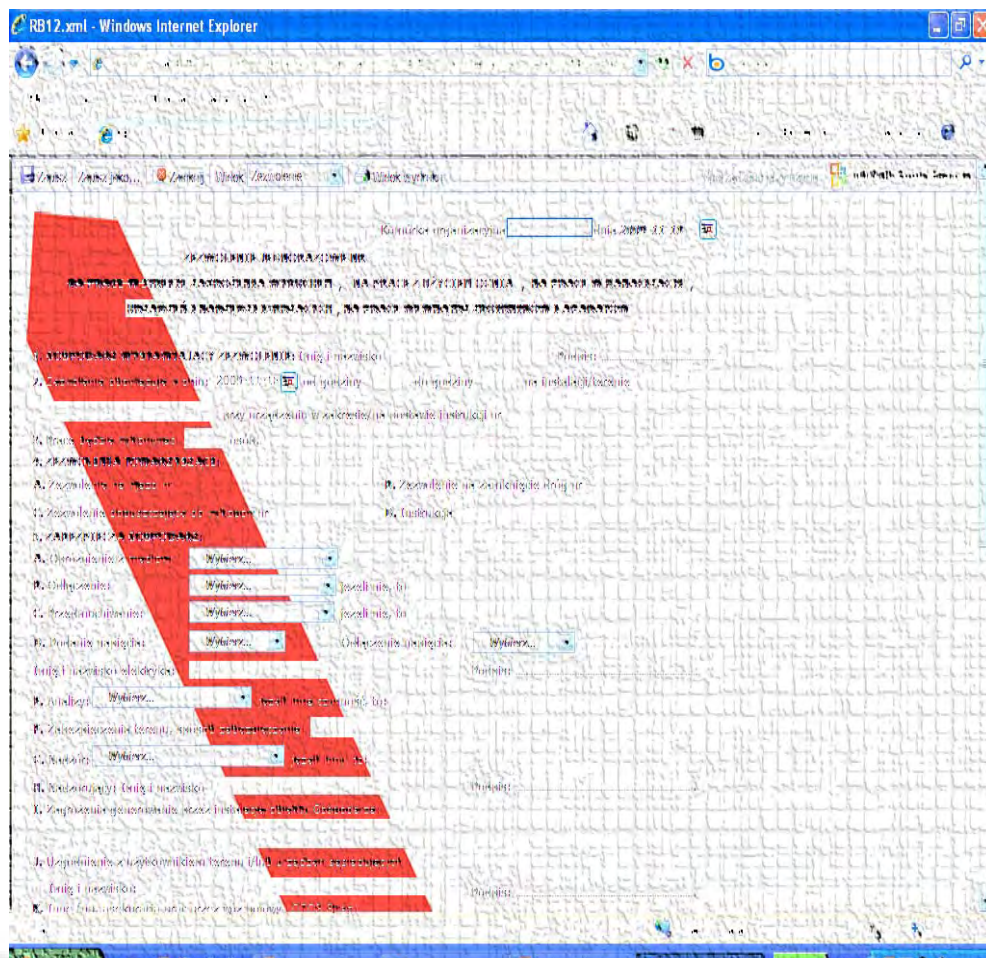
RB12.xml - Windows Internet Explorer

Zapisz | Zapisz jako... | Zamknij | Widok Zezwolenie | Widok szybki

Komórka organizacyjna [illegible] Data 2009-11-10

ZEZWOLENIE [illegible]

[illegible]

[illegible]

1. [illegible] Imię i nazwisko Podpis

2. Zezwolenie obowiązuje w dniu 2009-11-10 od godziny do godziny na instalacji/terenie

przy urządzeniu w zakresie/na podstawie instrukcji nr

3. Prace będzie wykonane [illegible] osób

4. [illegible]

A. Zezwolenie na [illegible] nr

B. Zezwolenie na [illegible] nr

C. Zezwolenie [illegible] nr

D. Instalacja

5. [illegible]

A. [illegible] Wybierz...

B. Odłączenie Wybierz... jeżeli nie, to

C. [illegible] Wybierz... jeżeli nie, to

D. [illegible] Wybierz... Odłączenie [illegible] Wybierz...

Imię i nazwisko elektryka Podpis

E. Analiza Wybierz... jeżeli tak, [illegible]

F. Zabezpieczenie terenu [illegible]

G. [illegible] Wybierz... jeżeli tak, to

H. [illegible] Imię i nazwisko Podpis

I. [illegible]

J. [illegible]

Imię i nazwisko Podpis

K. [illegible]